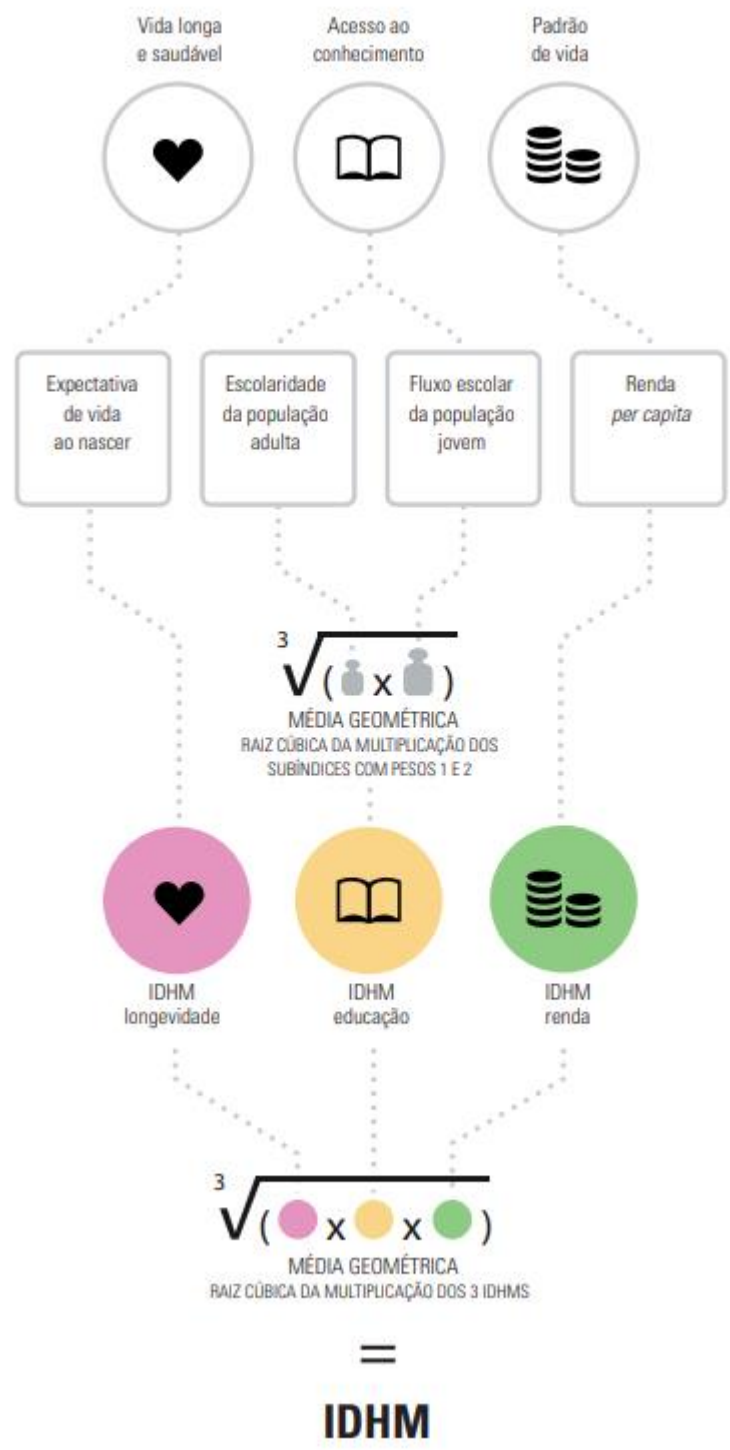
Vida longa e saudável

Acesso ao conhecimento

Padrão de vida

Expectativa de vida ao nascer

Escolaridade da população adulta

Fluxo escolar da população jovem

Renda *per capita*

$\sqrt[3]{( \times )}$

MÉDIA GEOMÉTRICA
RAIZ CÚBICA DA MULTIPLICAÇÃO DOS SUBÍNDICES COM PESOS 1 E 2

IDHM longevidade

IDHM educação

IDHM renda

$\sqrt[3]{( \times \times )}$

MÉDIA GEOMÉTRICA
RAIZ CÚBICA DA MULTIPLICAÇÃO DOS 3 IDHMS

=

IDHM